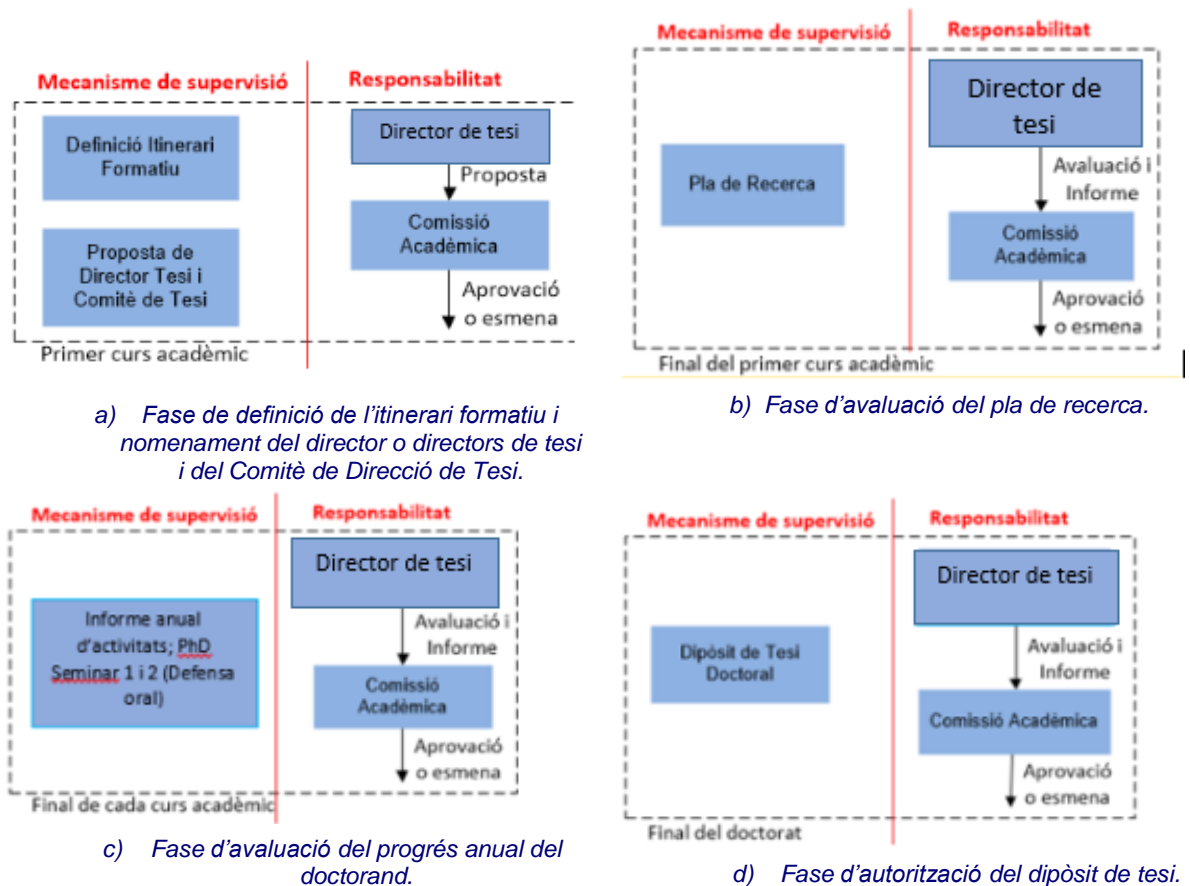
Mecanisme de supervisió

Responsabilitat

Definició Itinerari Formatiu

Proposta de Director Tesi i Comitè de Tesi

Director de tesi

Proposta

Comissió Acadèmica

Aprovació o esmena

Primer curs acadèmic

a) Fase de definició de l'itinerari formatiu i nomenament del director o directors de tesi i del Comitè de Direcció de Tesi.

Mecanisme de supervisió

Responsabilitat

Pla de Recerca

Director de tesi

Avaluació i Informe

Comissió Acadèmica

Aprovació o esmena

Final del primer curs acadèmic

b) Fase d'avaluació del pla de recerca.

Mecanisme de supervisió

Responsabilitat

Informe anual d'activitats; PhD Seminar 1 i 2 (Defensa oral)

Director de tesi

Avaluació i Informe

Comissió Acadèmica

Aprovació o esmena

Final de cada curs acadèmic

c) Fase d'avaluació del progrés anual del doctorand.

Mecanisme de supervisió

Responsabilitat

Dipòsit de Tesi Doctoral

Director de tesi

Avaluació i Informe

Comissió Acadèmica

Aprovació o esmena

Final del doctorat

d) Fase d'autorització del dipòsit de tesi.